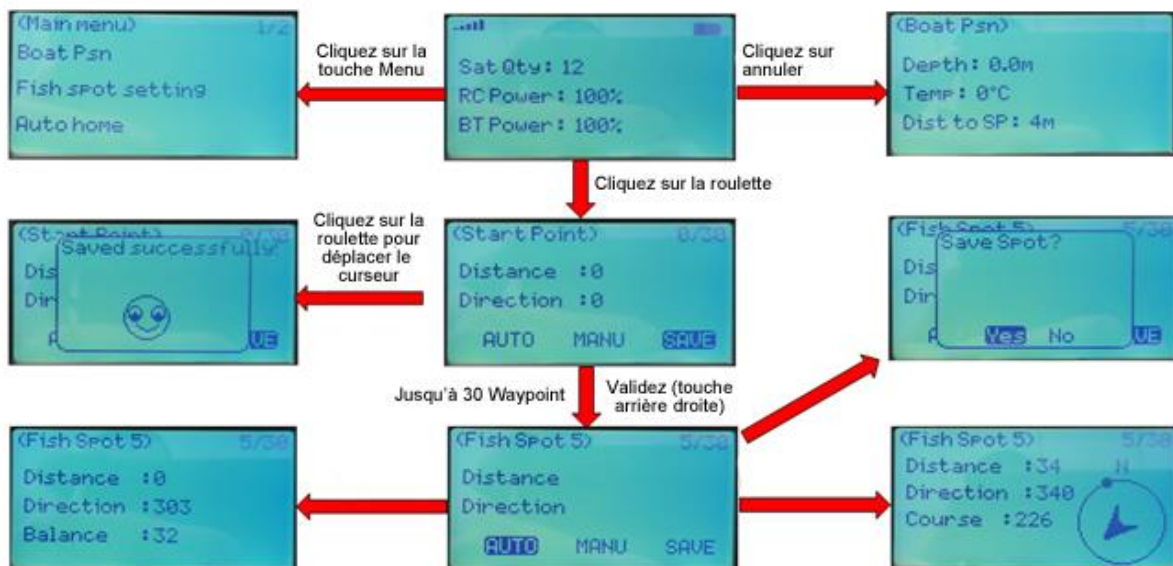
(Main menu) 1/2
Boat Psn
Fish spot setting
Auto home

Cliquez sur la touche Menu

Sat Qty: 12
RC Power: 100%
BT Power: 100%

Cliquez sur annuler

(Boat Psn)
Depth: 0.0m
Temp: 0°C
Dist to SP: 4m

Cliquez sur la roulette

(Start Point) 0/30
Dis
Dir
Saved successfully
UE

Cliquez sur la roulette pour déplacer le curseur

(Start Point) 0/30
Distance :0
Direction :0
AUTO MANU SAVE

(Fish Spot 5) 5/30
Dis
Dir
Save Spot?
Yes No
UE

Jusqu'à 30 Waypoint

Validez (touche arrière droite)

(Fish Spot 5) 5/30
Distance :0
Direction :303
Balance :32

(Fish Spot 5) 5/30
Distance
Direction
AUTO MANU SAVE

(Fish Spot 5) 5/30
Distance :34
Direction :340
Course :226
N